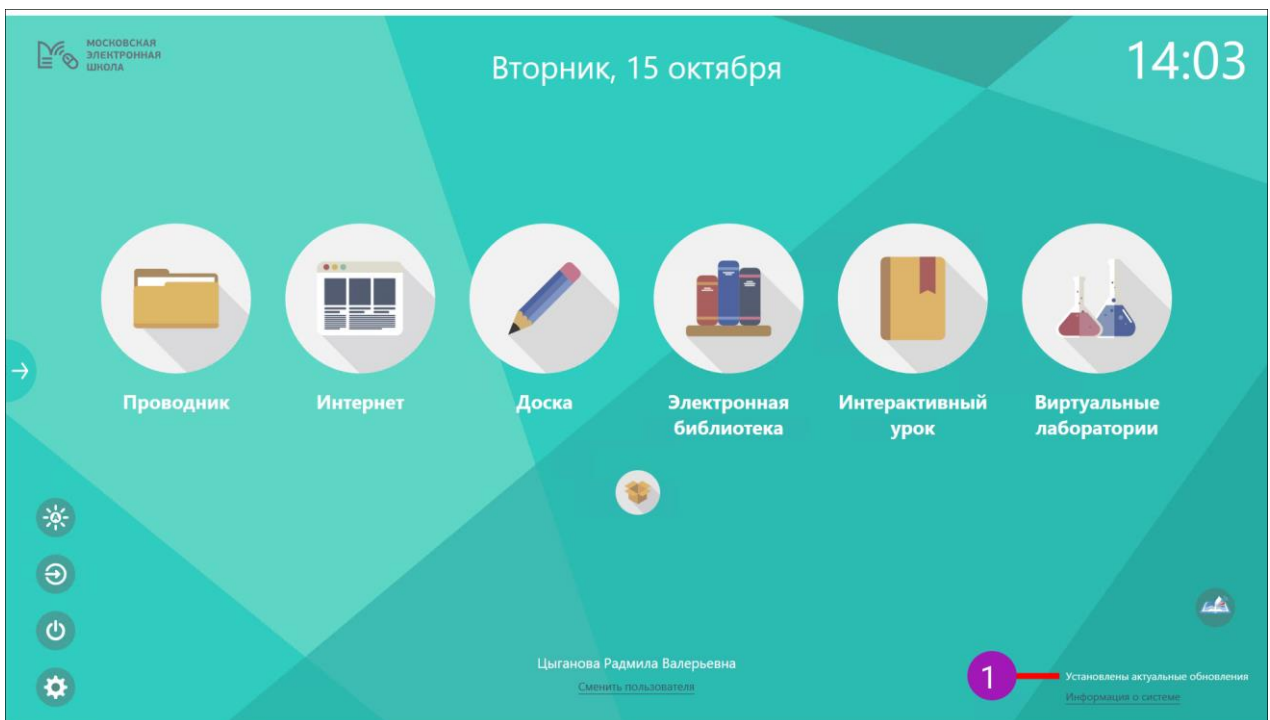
МОСКОВСКАЯ ЭЛЕКТРОННАЯ ШКОЛА

Вторник, 15 октября

14:03

Проводник

Интернет

Доска

Электронная библиотека

Интерактивный урок

Виртуальные лаборатории

Цыганова Радмила Валерьевна

Сменить пользователя

1

Установлены актуальные обновления

Информация о системе